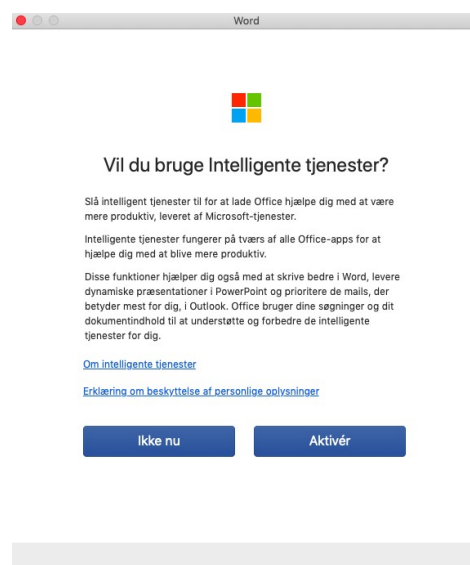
Word

Vil du bruge Intelligente tjenester?

Slå intelligent tjenester til for at lade Office hjælpe dig med at være mere produktiv, leveret af Microsoft-tjenester.

Intelligente tjenester fungerer på tværs af alle Office-apps for at hjælpe dig med at blive mere produktiv.

Disse funktioner hjælper dig også med at skrive bedre i Word, levere dynamiske præsentationer i PowerPoint og prioritere de mails, der betyder mest for dig, i Outlook. Office bruger dine søgninger og dit dokumentindhold til at understøtte og forbedre de intelligente tjenester for dig.

Om intelligente tjenester

Erklæring om beskyttelse af personlige oplysninger

Ikke nu

Aktivér